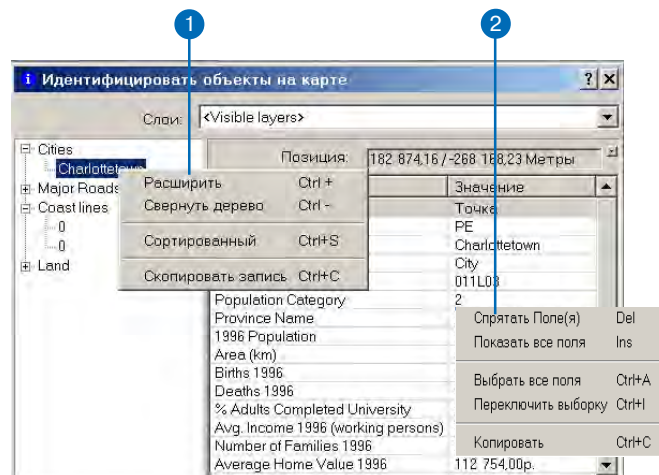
1

2

Идентифицировать объекты на карте

? X

Слои: <Visible layers>

Cities
Charlottetown
Major Roads
Coast lines
0
0
Land

Позиция: 182 874,16 / -268 188,23 Метры

Значение
Точка
PE
Charlottetown
City
011L03
2

Расширить Ctrl +
Свернуть дерево Ctrl -
Сортированный Ctrl+S
Скопировать запись Ctrl+C

Population Category
Province Name
1996 Population
Area (km)
Births 1996
Deaths 1996
% Adults Completed University
Avg. Income 1996 (working persons)
Number of Families 1996
Average Home Value 1996

112 754,00р.

Спрятать Поле(я) Del
Показать все поля Ins
Выбрать все поля Ctrl+A
Переключить выборку Ctrl+I
Копировать Ctrl+C